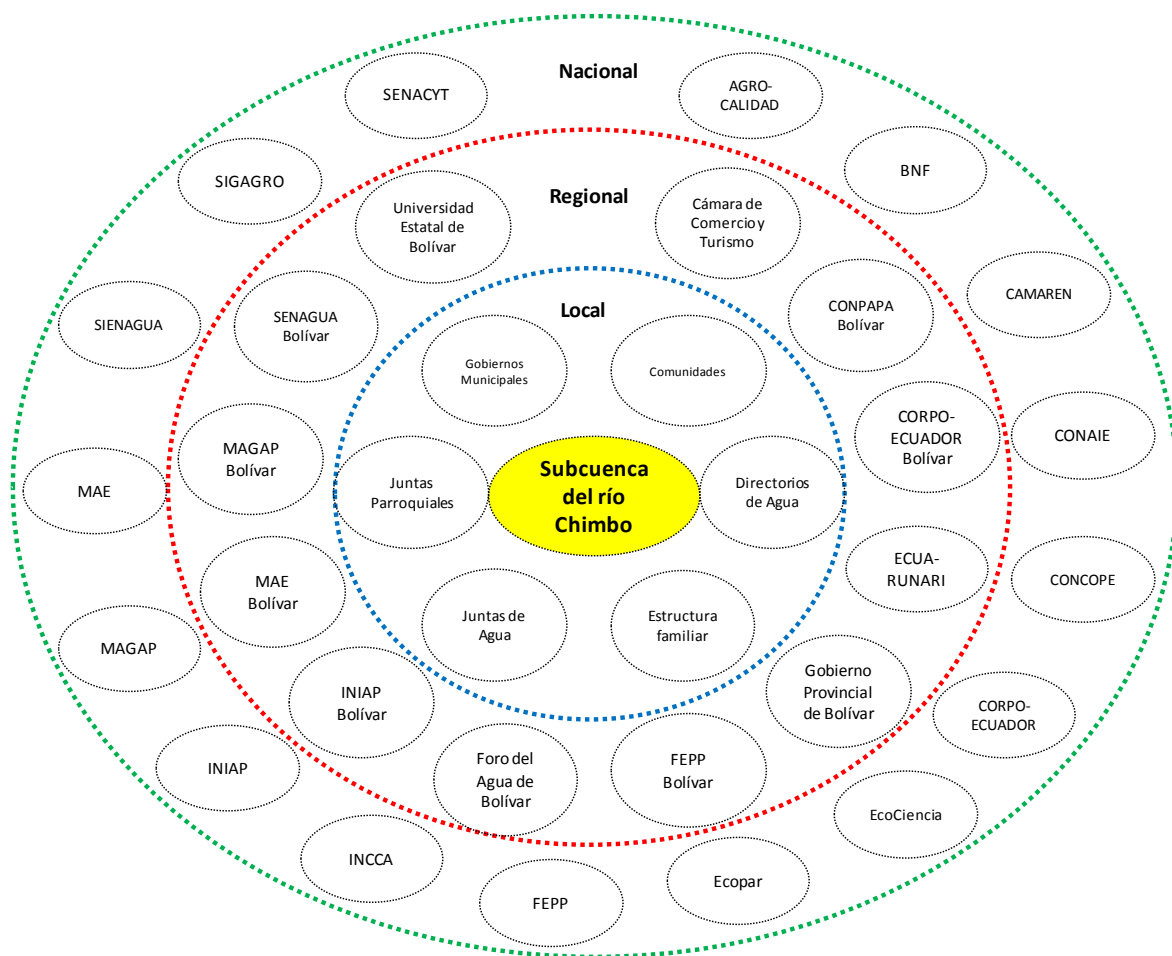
Nacional

SENACYT

AGRO-CALIDAD

SIGAGRO

BNF

Regional

Universidad Estatal de Bolívar

Cámara de Comercio y Turismo

CAMAREN

SIENAGUA

SENAGUA Bolívar

Local

CONPAPA Bolívar

Gobiernos Municipales

Comunidades

CORPO-ECUADOR Bolívar

CONAIE

MAGAP Bolívar

MAE

Juntas Parroquiales

Subcuenca del río Chimbo

Directorios de Agua

ECUA-RUNARI

CONCOPE

MAE Bolívar

Juntas de Agua

Estructura familiar

MAGAP

Gobierno Provincial de Bolívar

CORPO-ECUADOR

INIAP Bolívar

INIAP

Foro del Agua de Bolívar

FEPP Bolívar

EcoCiencia

INCCA

FEPP

Ecopar